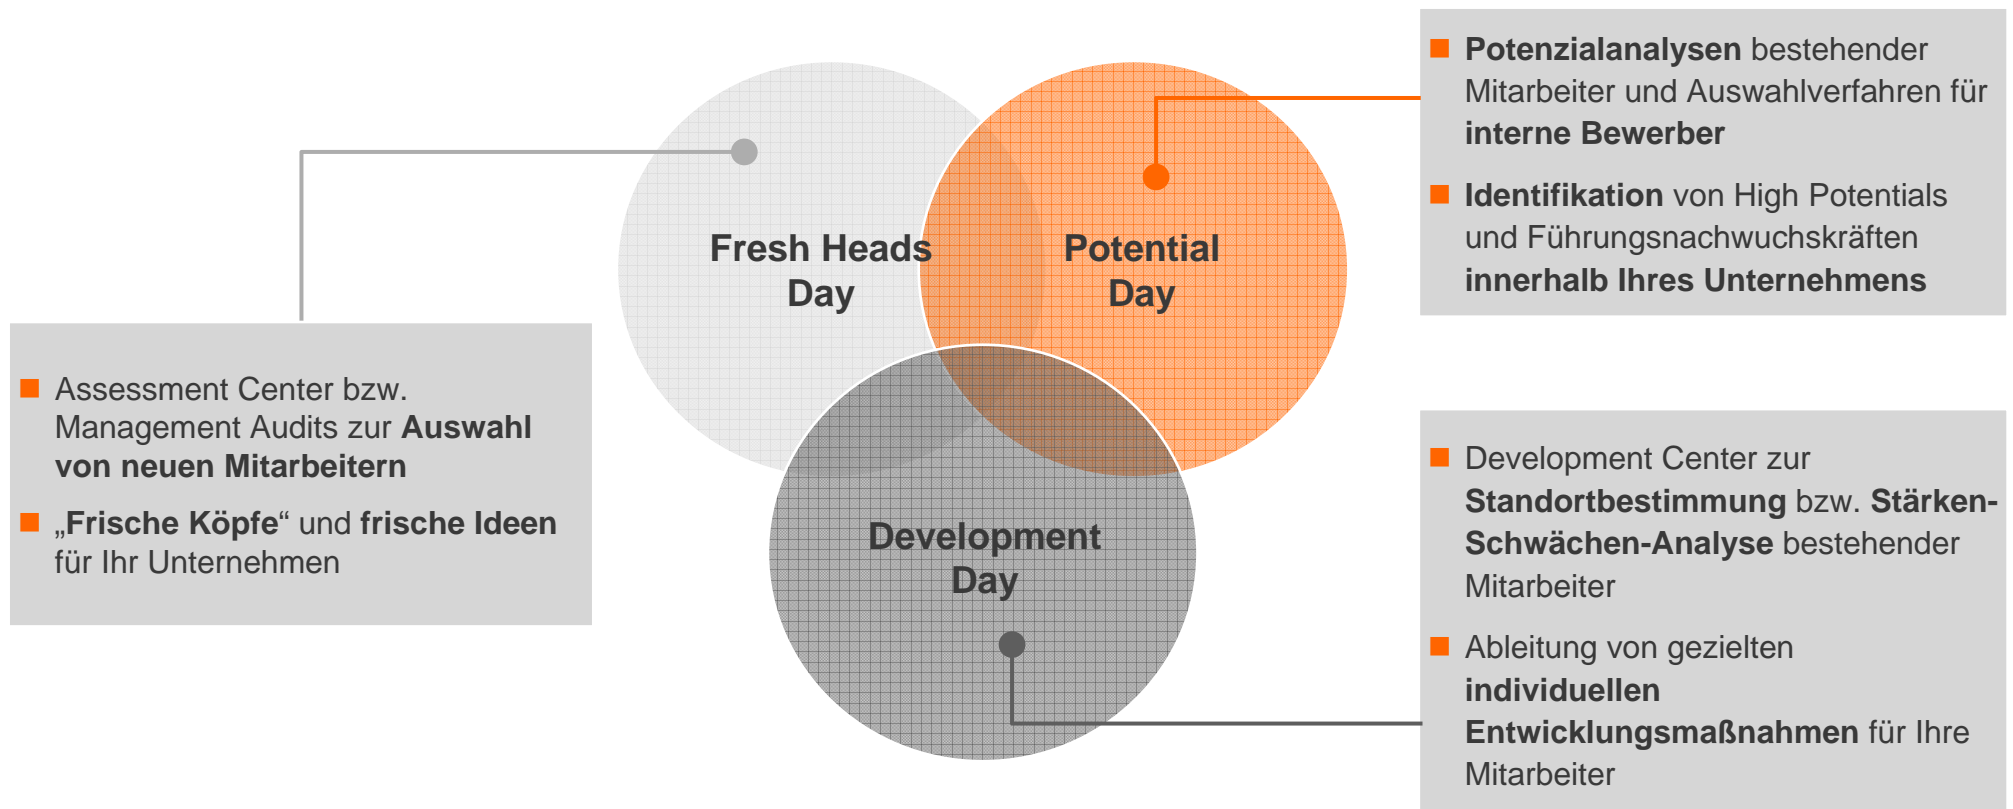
Fresh Heads Day

Potential Day

Development Day

- Potenzialanalysen bestehender Mitarbeiter und Auswahlverfahren für interne Bewerber
- Identifikation von High Potentials und Führungsnachwuchskräften innerhalb Ihres Unternehmens

- Assessment Center bzw. Management Audits zur Auswahl von neuen Mitarbeitern
- „Frische Köpfe“ und frische Ideen für Ihr Unternehmen

- Development Center zur Standortbestimmung bzw. Stärken-Schwächen-Analyse bestehender Mitarbeiter
- Ableitung von gezielten individuellen Entwicklungsmaßnahmen für Ihre Mitarbeiter